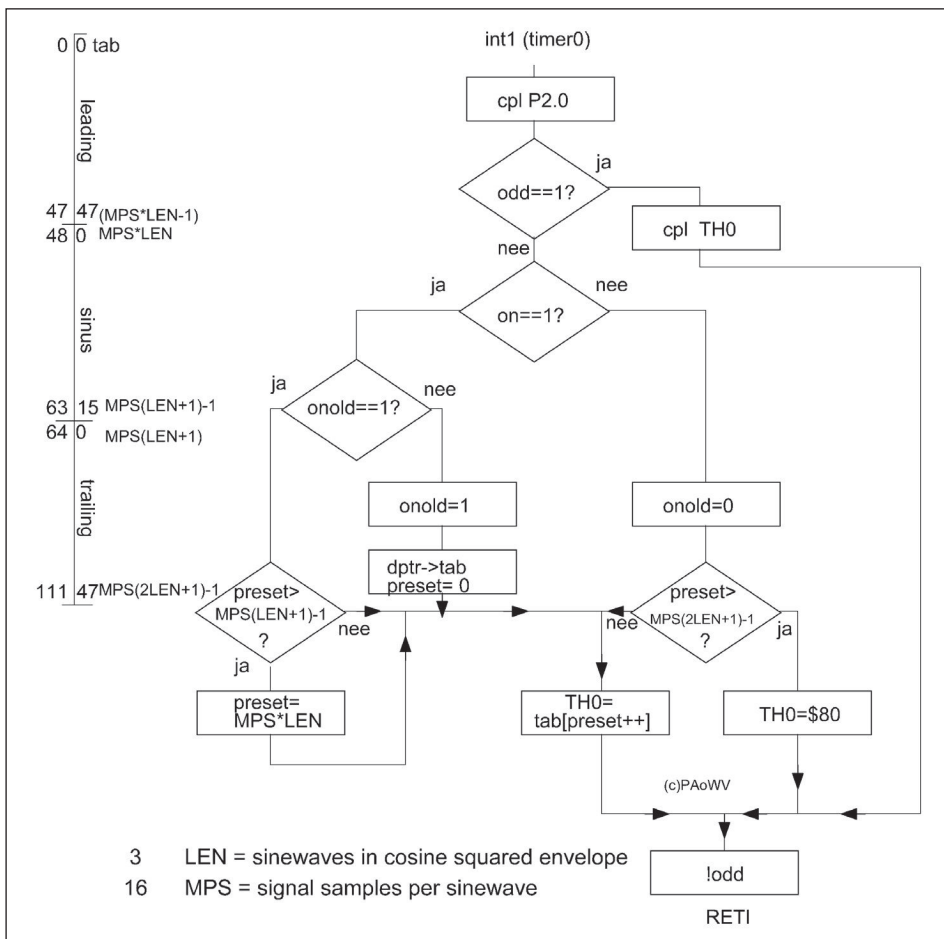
0 0 tab

leading

47 47 (MPS*LEN-1)
48 0 MPS*LEN

sinus

63 15 MPS(LEN+1)-1
64 0 MPS(LEN+1)

trailing

111 47 MPS(2LEN+1)-1

int1 (timer0)

cpl P2.0

odd==1?

ja

cpl TH0

nee

ja

on==1?

nee

ja

onold==1?

nee

onold=1

onold=0

dptr->tab
preset= 0

preset>
MPS(LEN+1)-1
?

nee

ja

preset=
MPS*LEN

preset>
MPS(2LEN+1)-1
?

nee

ja

TH0=
tab[preset++]

TH0=$80

(c)PAoWV

!odd

RETI

3 LEN = sinewaves in cosine squared envelope
16 MPS = signal samples per sinewave